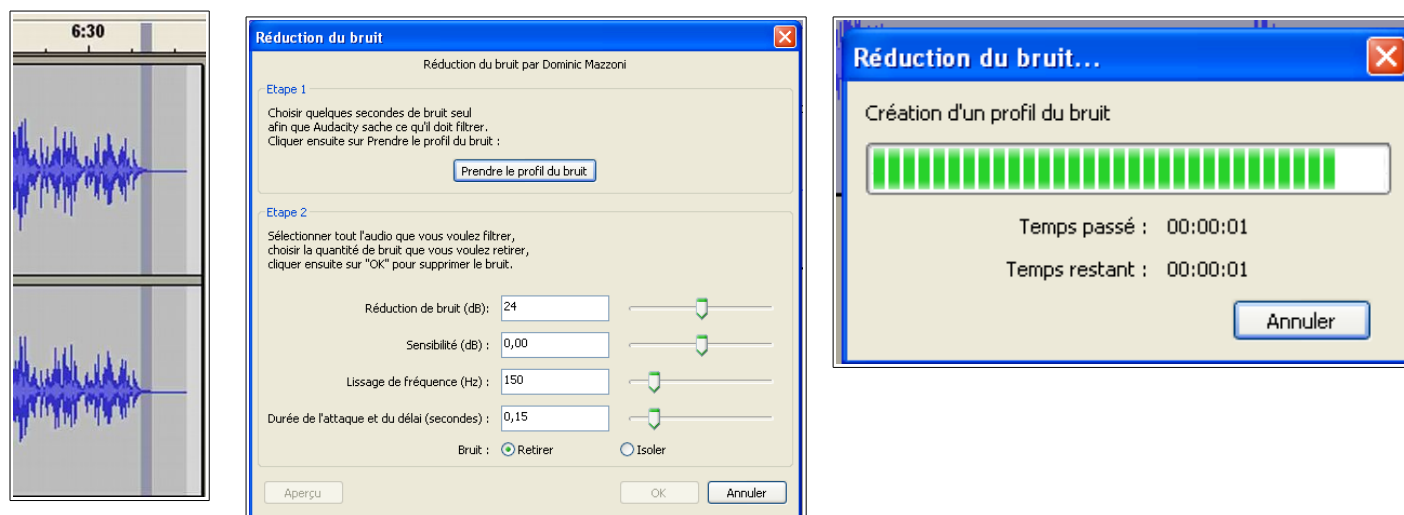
6:30

Réduction du bruit

Réduction du bruit par Dominic Mazzoni

Etape 1

Choisir quelques secondes de bruit seul afin que Audacity sache ce qu'il doit filtrer. Cliquer ensuite sur Prendre le profil du bruit :

Prendre le profil du bruit

Etape 2

Sélectionner tout l'audio que vous voulez filtrer, choisir la quantité de bruit que vous voulez retirer, cliquer ensuite sur "OK" pour supprimer le bruit.

Réduction de bruit (dB): 24

Sensibilité (dB) : 0,00

Lissage de fréquence (Hz) : 150

Durée de l'attaque et du délai (secondes) : 0,15

Bruit : Retirer Isoler

Aperçu OK Annuler

Réduction du bruit...

Création d'un profil du bruit

Temps passé : 00:00:01

Temps restant : 00:00:01

Annuler